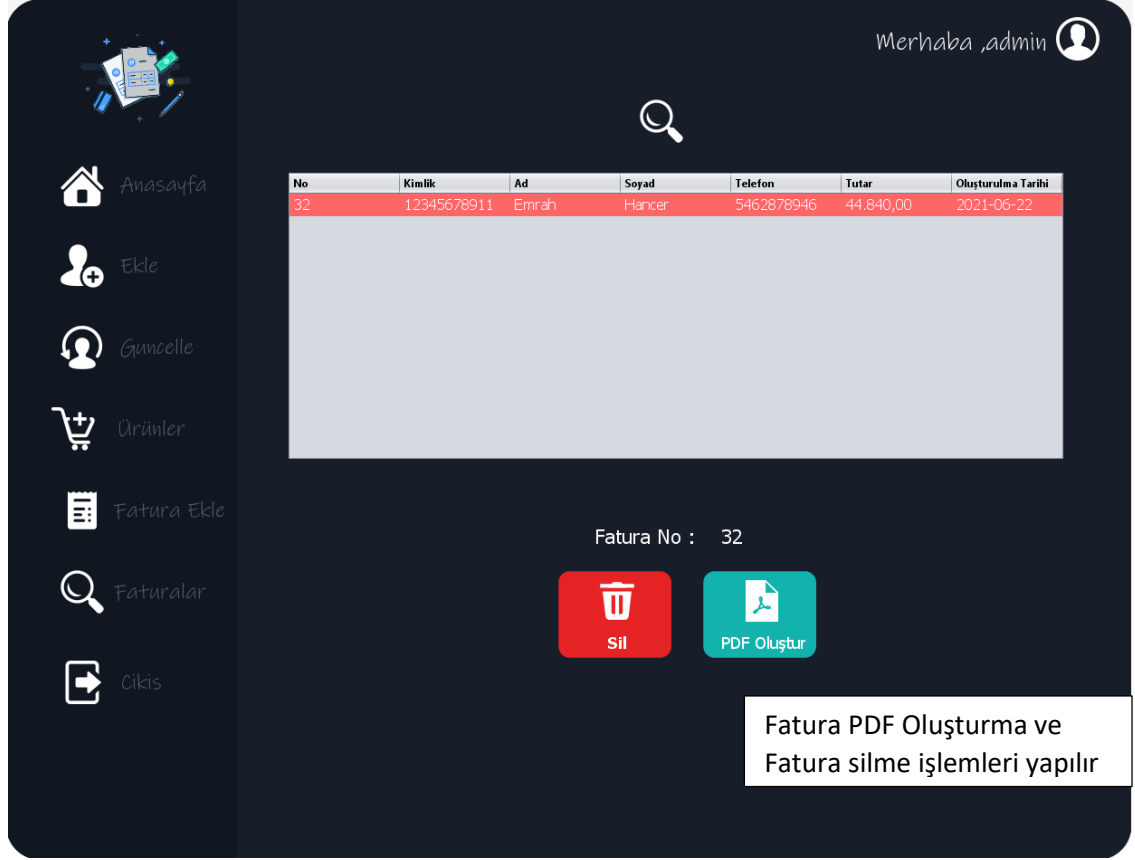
Merhaba ,admin

Anasayfa

Ekle

Guncelle

Ürünler

Fatura Ekle

Faturalar

Cikis

| No | Kimlik | Ad | Soyad | Telefon | Tutar | Oluşturulma Tarihi |
|---|---|---|---|---|---|---|
| 32 | 12345678911 | Emrah | Hancer | 5462878946 | 44.840,00 | 2021-06-22 |

Fatura No : 32

Sil

PDF Oluştur

Fatura PDF Oluşturma ve Fatura silme işlemleri yapılır